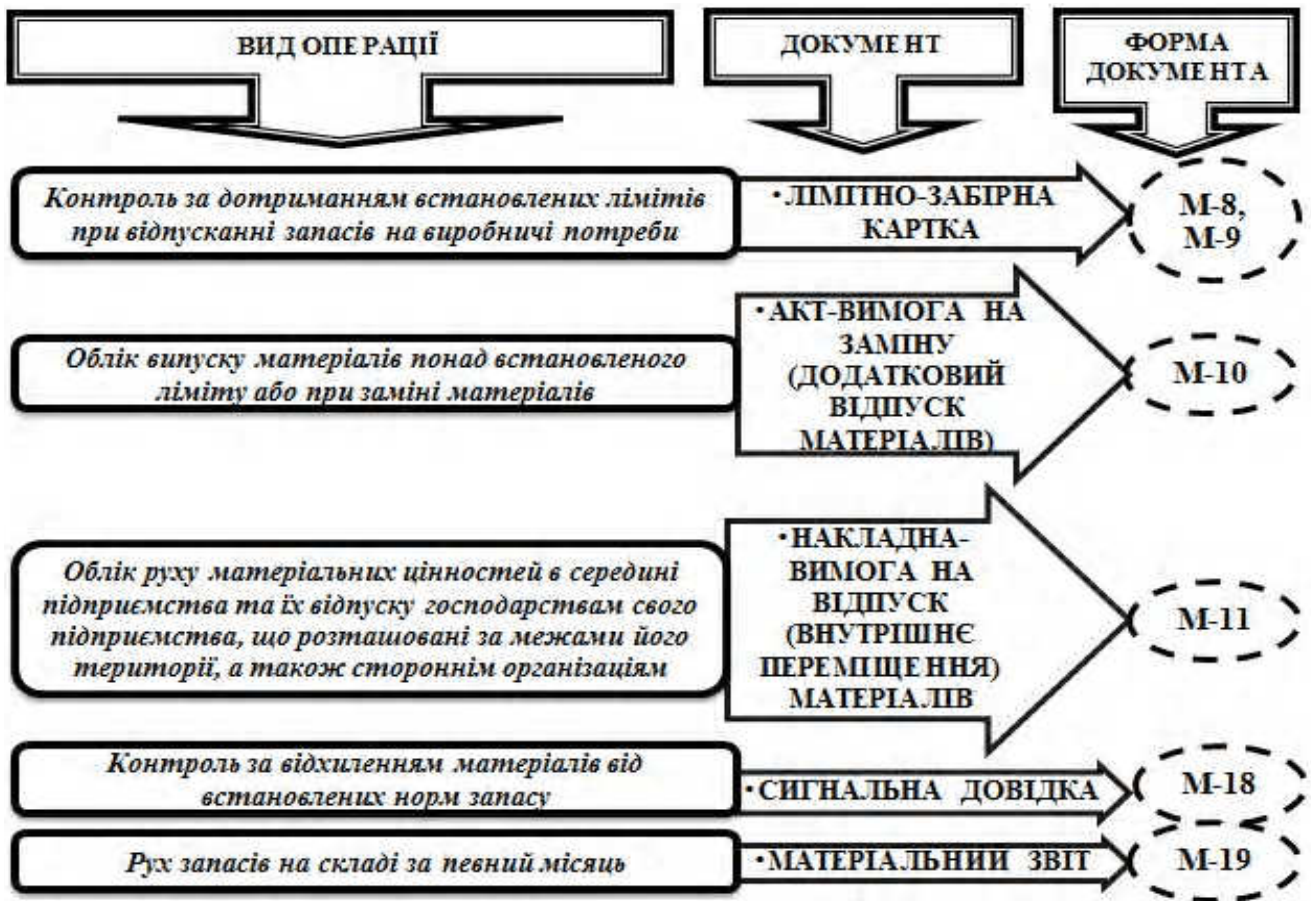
ВИД ОПЕРАЦІЇ

ДОКУМЕНТ

ФОРМА ДОКУМЕНТА

Контроль за дотриманням встановлених лімітів при відпусканні запасів на виробничі потреби

• ЛІМІТНО-ЗАБІРНА КАРТКА

М-8, М-9

Облік випуску матеріалів понад встановленого ліміту або при заміні матеріалів

• АКТ-ВИМОГА НА ЗАМІНУ (ДОДАТКОВИЙ ВІДПУСК МАТЕРІАЛІВ)

М-10

Облік руху матеріальних цінностей в середині підприємства та їх відпуску господарствам свого підприємства, що розташовані за межами його території, а також стороннім організаціям

• НАКЛАДНА-ВИМОГА НА ВІДПУСК (ВНУТРІШНЄ ПЕРЕМІЩЕННЯ) МАТЕРІАЛІВ

М-11

Контроль за відхиленням матеріалів від встановлених норм запасу

• СИГНАЛЬНА ДОВІДКА

М-18

Рух запасів на складі за певний місяць

• МАТЕРІАЛЬНИЙ ЗВІТ

М-19